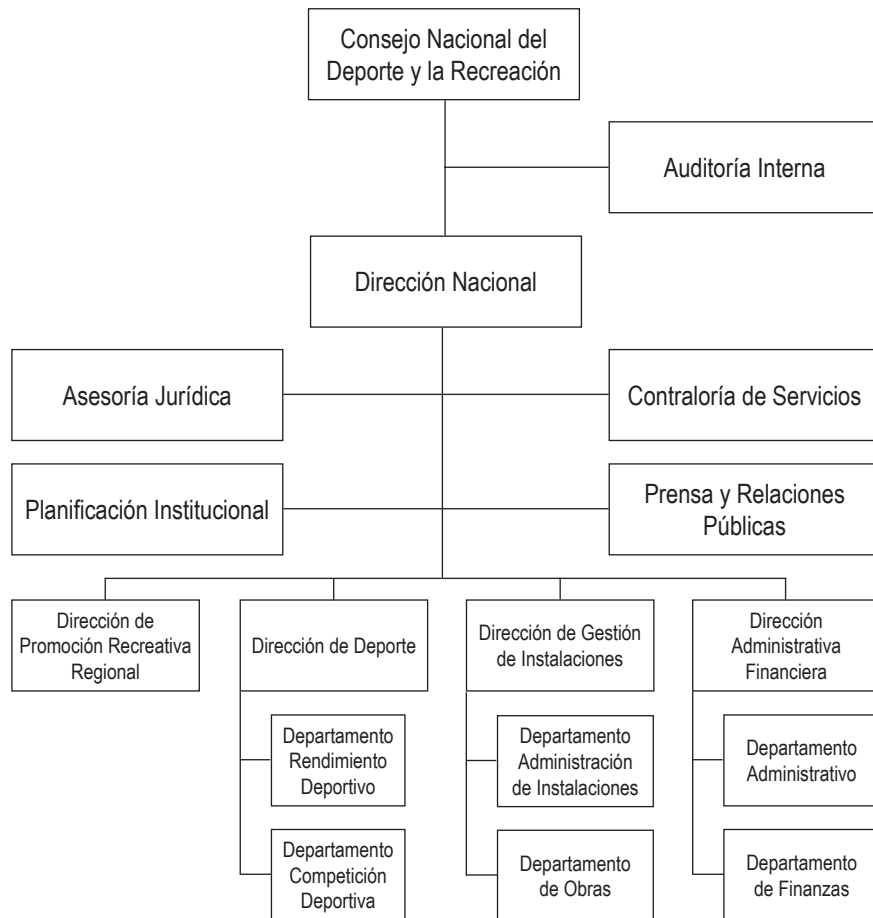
Consejo Nacional del Deporte y la Recreación

Auditoría Interna

Dirección Nacional

Asesoría Jurídica

Contraloría de Servicios

Planificación Institucional

Prensa y Relaciones Públicas

Dirección de Promoción Recreativa Regional

Dirección de Deporte

Departamento Rendimiento Deportivo

Departamento Competición Deportiva

Dirección de Gestión de Instalaciones

Departamento Administración de Instalaciones

Departamento de Obras

Dirección Administrativa Financiera

Departamento Administrativo

Departamento de Finanzas